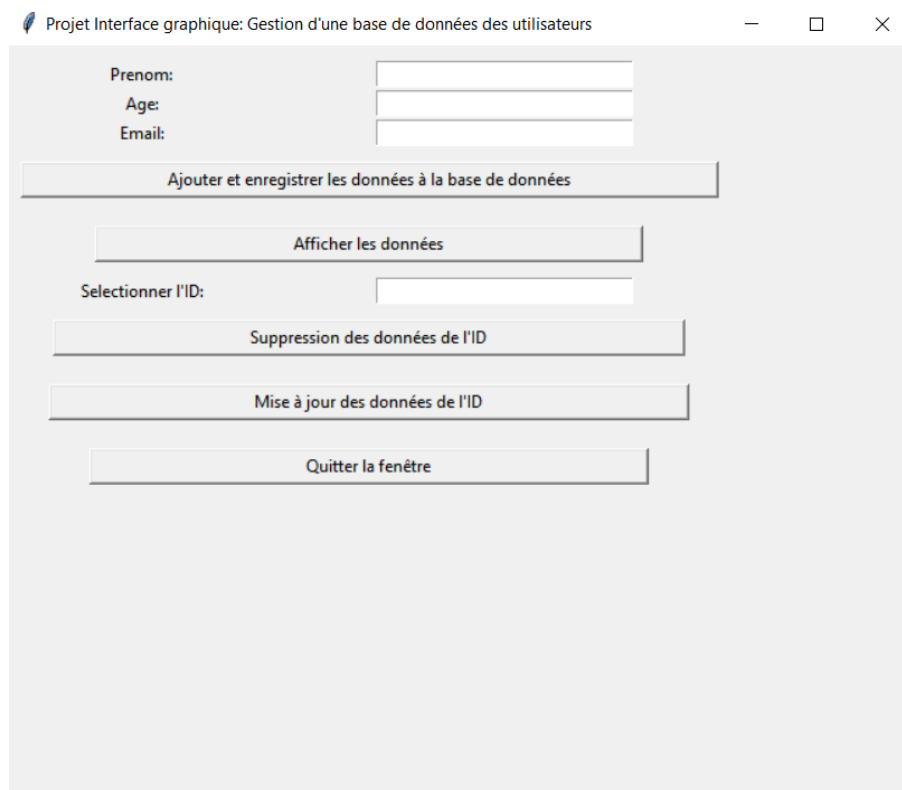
Projet Interface graphique: Gestion d'une base de données des utilisateurs

Prenom:
Age:
Email:

Ajouter et enregistrer les données à la base de données

Afficher les données

Selectionner l'ID:

Suppression des données de l'ID

Mise à jour des données de l'ID

Quitter la fenêtre